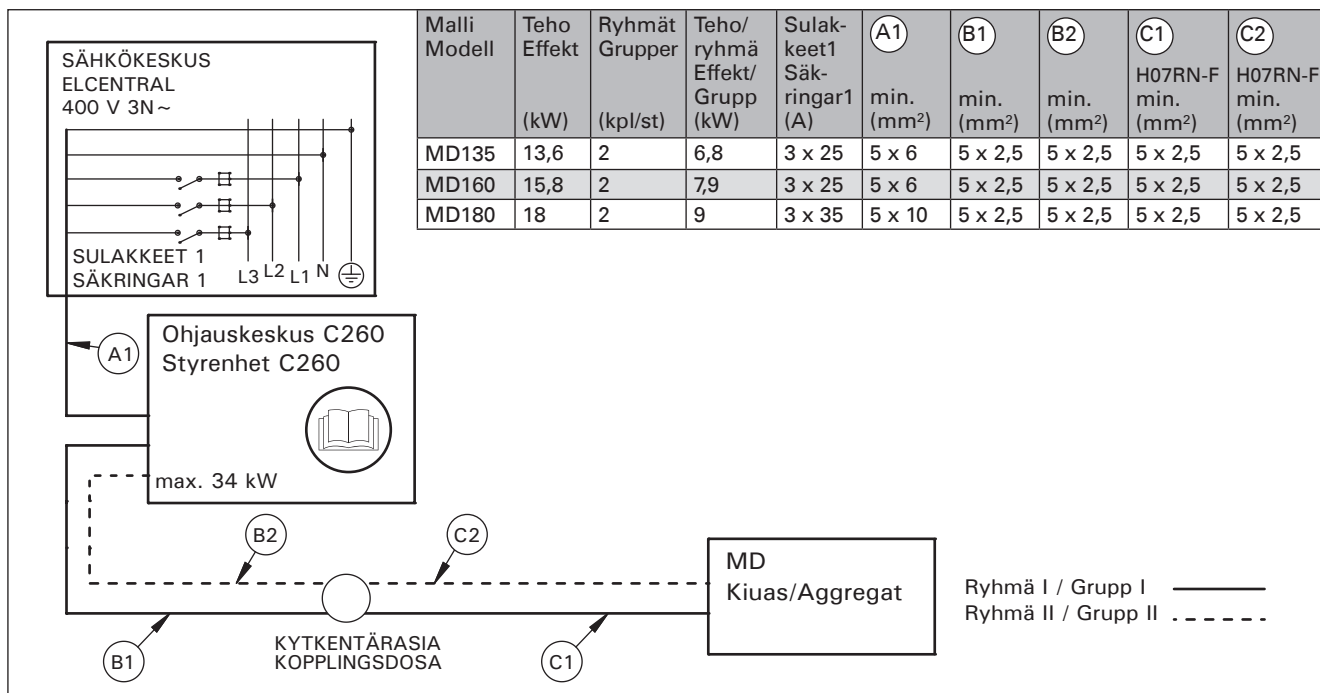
SÄHKÖKESKUS
ELCENTRAL
400 V 3N ~

SULAKKEET 1
SÄKRINGAR 1

L3 L2 L1 N

| Malli Modell | Teho Effekt (kW) | Ryhmät Grupper (kpl/st) | Teho/ ryhmä Effekt/ Grupp (kW) | Sulakkeet1 Säkringar1 (A) | A1 min. (mm²) | B1 min. (mm²) | B2 min. (mm²) | C1 H07RN-F min. (mm²) | C2 H07RN-F min. (mm²) |
|---|---|---|---|---|---|---|---|---|---|
| MD135 | 13,6 | 2 | 6,8 | 3 x 25 | 5 x 6 | 5 x 2,5 | 5 x 2,5 | 5 x 2,5 | 5 x 2,5 |
| MD160 | 15,8 | 2 | 7,9 | 3 x 25 | 5 x 6 | 5 x 2,5 | 5 x 2,5 | 5 x 2,5 | 5 x 2,5 |
| MD180 | 18 | 2 | 9 | 3 x 35 | 5 x 10 | 5 x 2,5 | 5 x 2,5 | 5 x 2,5 | 5 x 2,5 |

A1

Ohjauskeskus C260
Styrenhet C260

max. 34 kW

B2

C2

MD
Kiuas/Aggregat

Ryhmä I / Grupp I
Ryhmä II / Grupp II

B1

KYTKENTÄRASIA
KOPPLINGSDOSA

C1